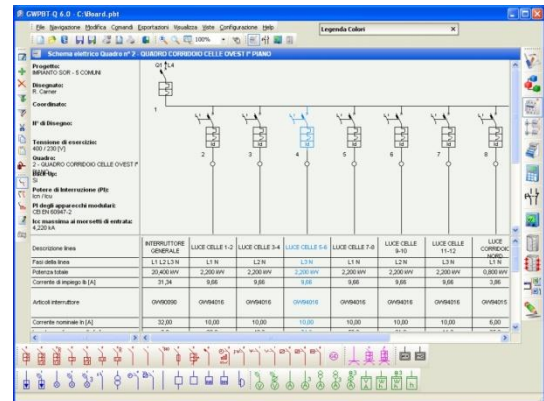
GWPBT-Q 6.0 - C:\Board.pbt

File Navigazione Modifica Comandi Esportazioni Visualizza Viste Configurazione Help

100%

Legenda Colori

Schema elettrico Quadro n° 2 - QUADRO CORRIDOIO CELLE OVEST P PIANO

Progetto:
IMPIANTO SOR - 5 COMUNI

Disegnato:
R. Carner

Coordinate:

N° di Disegno:

Tensione di esercizio:
400 / 230 [V]

Quadro:
2 - QUADRO CORRIDOIO CELLE OVEST P

Back-Up:
Si

Potere di Interruzione (Pl):
Icn / Icu

Pi degli apparecchi modulari:
CEI EN 60947-2

Icc massima ai morsetti di entrata:
4,220 kA

Q1 L4

1

2 3 4 5 6 7 8

| Descrizione linea | INTERRUTTORE GENERALE | LUCE CELLE 1-2 | LUCE CELLE 3-4 | LUCE CELLE 5-6 | LUCE CELLE 7-8 | LUCE CELLE 9-10 | LUCE CELLE 11-12 | LUCE CORRIDOI NORD |
|---|---|---|---|---|---|---|---|---|
| Fasi della linea | L1 L2 L3 N | L1 N | L2 N | L3 N | L1 N | L2 N | L3 N | L1 N |
| Potenza totale | 20,400 kW | 2,200 kW | 2,200 kW | 2,200 kW | 2,200 kW | 2,200 kW | 2,200 kW | 0,800 kW |
| Corrente di impiego Ib [A] | 31,34 | 9,66 | 9,66 | 9,66 | 9,66 | 9,66 | 9,66 | 3,86 |
| Articoli interruttore | GW90090 | GW94016 | GW94016 | GW94016 | GW94016 | GW94016 | GW94016 | GW94015 |
| Corrente nominale In [A] | 32,00 | 10,00 | 10,00 | 10,00 | 10,00 | 10,00 | 10,00 | 6,00 |